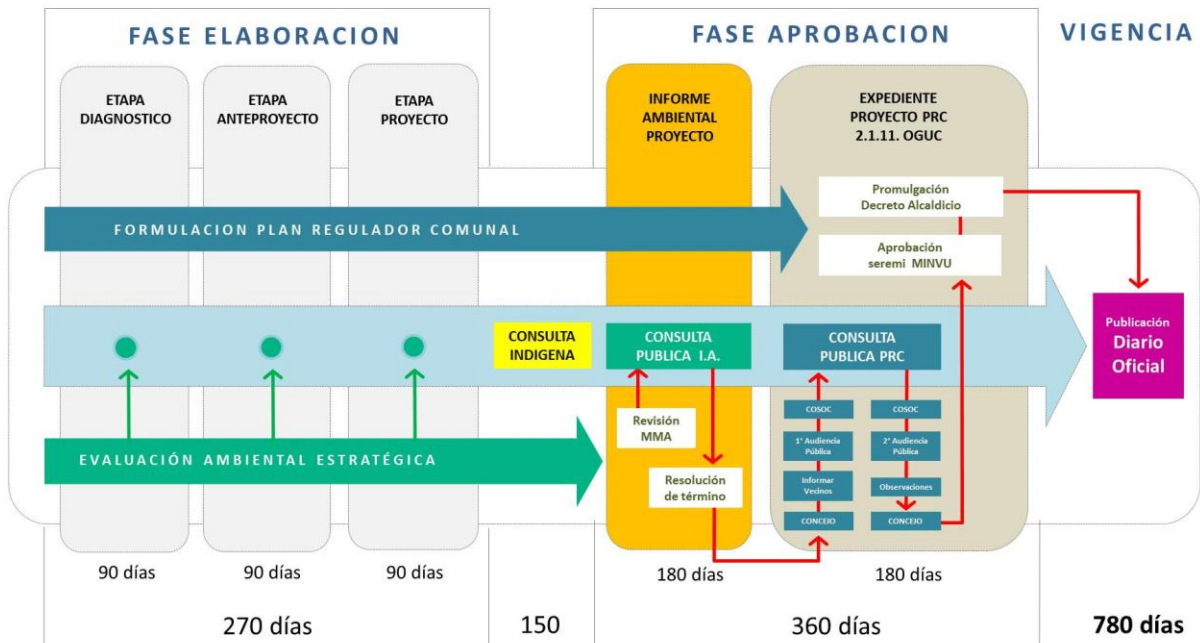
FASE ELABORACION

FASE APROBACION

VIGENCIA

ETAPA DIAGNOSTICO

ETAPA ANTEPROYECTO

ETAPA PROYECTO

INFORME AMBIENTAL PROYECTO

EXPEDIENTE PROYECTO PRC 2.1.11. OGUC

Promulgación Decreto Alcaldicio

FORMULACION PLAN REGULADOR COMUNAL

Aprobación seremi MINVU

CONSULTA INDIGENA

CONSULTA PUBLICA I.A.

CONSULTA PUBLICA PRC

Publicación Diario Oficial

Revisión MMA

COSOC

COSOC

1° Audiencia Pública

2° Audiencia Pública

EVALUACIÓN AMBIENTAL ESTRATÉGICA

Resolución de término

Informar Vecinos

Observaciones

CONCEJO

CONCEJO

90 días

90 días

90 días

180 días

180 días

270 días

150

360 días

780 días